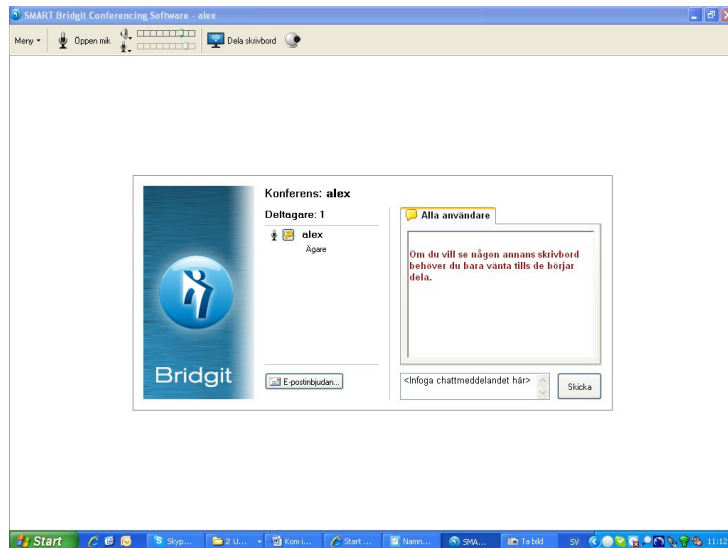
SMART Bridgit Conferencing Software - alex

Meny Öppen mik Dela skrivbord

Bridgit

Konferens: alex

Deltagare: 1

alex
Ägare

Alla användare

Om du vill se någon annans skrivbord behöver du bara vänta tills de börjar dela.

E-postinbjudan...

<Infoga chattmeddelandet här>

Skicka

Start Skyp... 2 U... Kom i... Start ... Namn... SMA... Ta bild SV 11:12